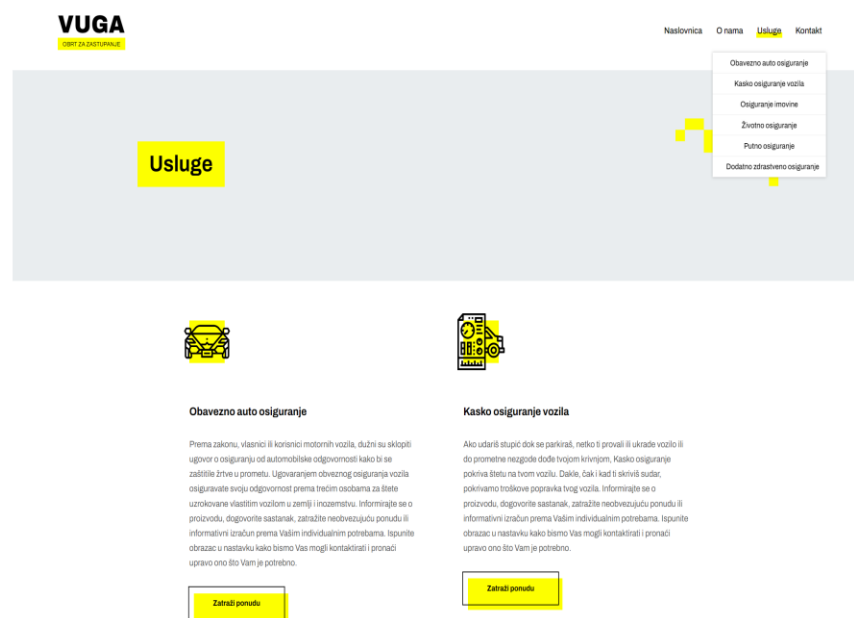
VUGA
OBRT ZA ZASTUPANJE

Naslovnica O nama Usluge Kontakt

Obavezno auto osiguranje
Kasko osiguranje vozila
Osiguranje imovine
Životno osiguranje
Putno osiguranje
Dodatno zdravstveno osiguranje

Usluge

Obavezno auto osiguranje

Prema zakonu, vlasnici ili korisnici motornih vozila, dužni su sklopiti ugovor o osiguranju od automobilske odgovornosti kako bi se zaštitile žrtve u prometu. Ugovaranjem obveznog osiguranja vozila osiguravate svoju odgovornost prema trećim osobama za štete uzrokovane vlastitim vozilom u zemlji i inozemstvu. Informirajte se o proizvodu, dogovorite sastanak, zatražite neobvezujuću ponudu ili informativni izračun prema Vašim individualnim potrebama. Ispunite obrazac u nastavku kako bismo Vas mogli kontaktirati i pronaći upravo ono što Vam je potrebno.

Zatraži ponudu

Kasko osiguranje vozila

Ako udariš stupić dok se parkiraš, netko ti provali ili ukrade vozilo ili do prometne nezgode dođe tvojom krivnjom, Kasko osiguranje pokriva štetu na tvom vozilu. Dakle, čak i kad ti skriviš sudar, pokrivamo troškove popravka tvog vozila. Informirajte se o proizvodu, dogovorite sastanak, zatražite neobvezujuću ponudu ili informativni izračun prema Vašim individualnim potrebama. Ispunite obrazac u nastavku kako bismo Vas mogli kontaktirati i pronaći upravo ono što Vam je potrebno.

Zatraži ponudu